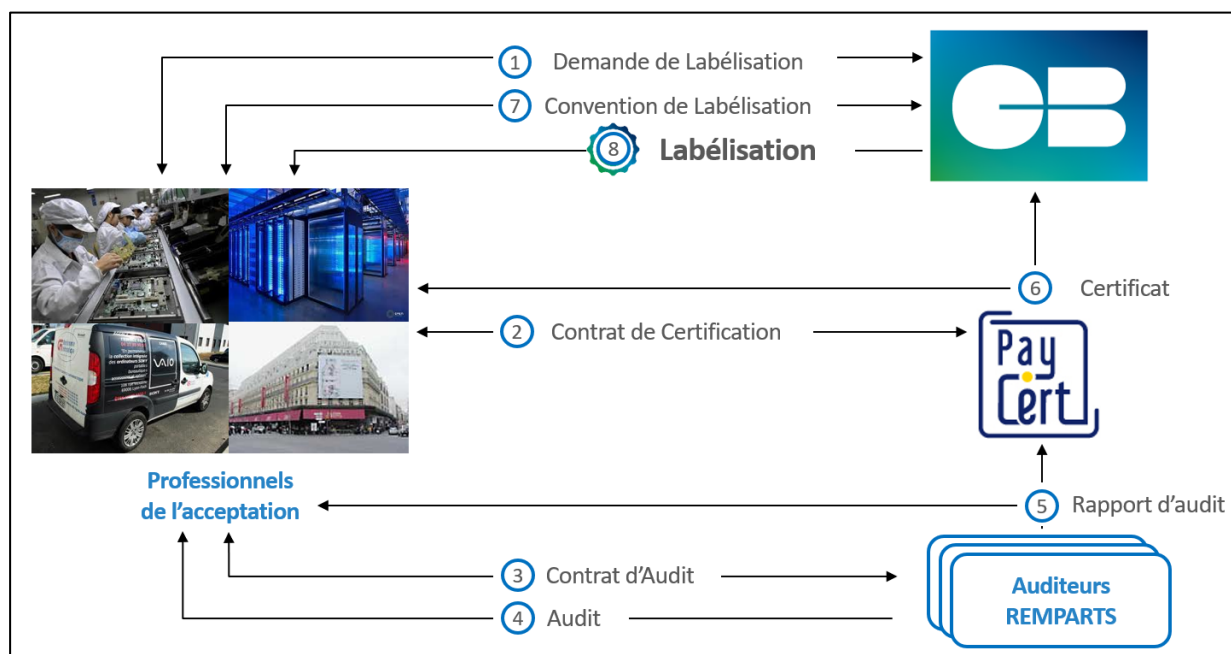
1 Demande de Labélisation

7 Convention de Labélisation

8 Labélisation

6 Certificat

2 Contrat de Certification

Pay Cert

Professionnels de l'acceptation

5 Rapport d'audit

3 Contrat d'Audit

4 Audit

Auditeurs REMPARTS